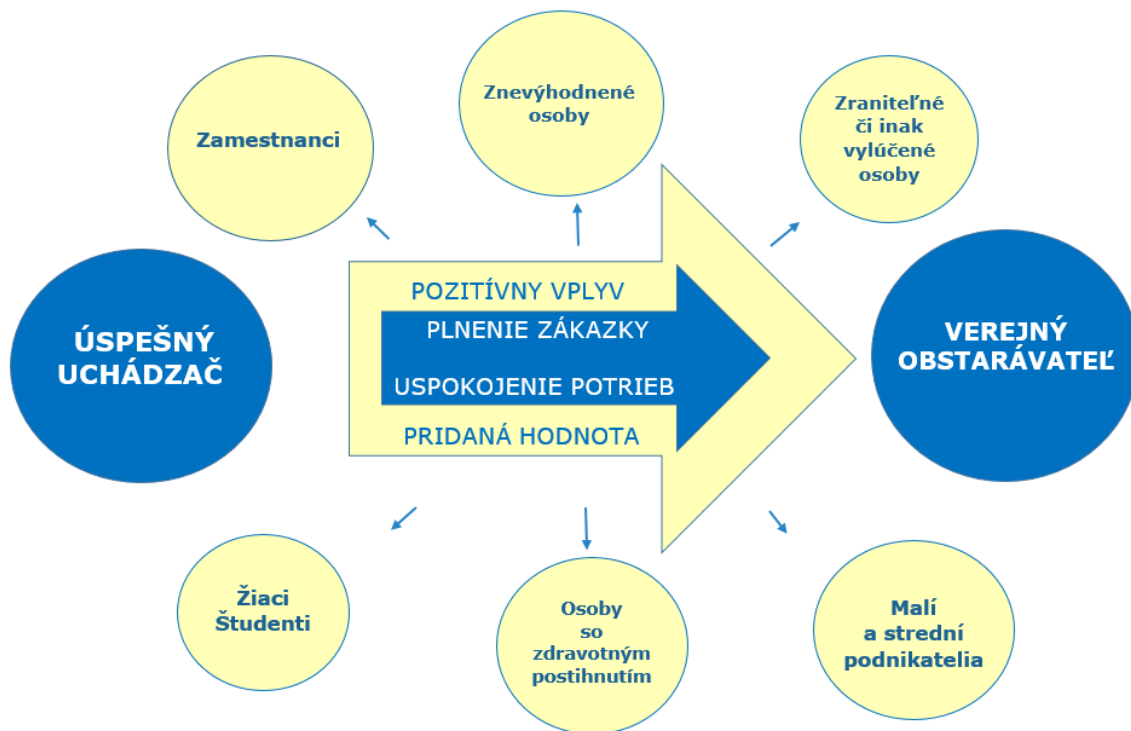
Zamestnanci

Znevýhodnené osoby

Zraniteľné či inak vylúčené osoby

ÚSPEŠNÝ UCHÁDZAČ

POZITÍVNY VPLYV

PLNENIE ZÁKAZKY

USPOKOJENIE POTRIEB

PRIDANÁ HODNOTA

VEREJNÝ OBSTARÁVATEĽ

Žiaci Študenti

Osoby so zdravotným postihnutím

Malí a strední podnikatelia